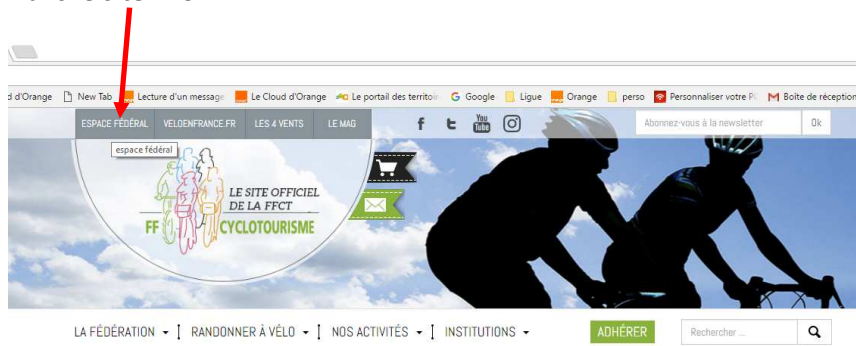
d d'Orange New Tab Lecture d'un message Le Cloud d'Orange Le portail des territoi Google Ligue Orange perso Personnaliser votre P Boîte de réception

ESPACE FÉDÉRAL VELOENFRANCE.FR LES 4 VENTS LE MAG

f t You Tube

Abonnez-vous à la newsletter Ok

espace fédéral

LE SITE OFFICIEL DE LA FFCT

FF CYCLOTOURISME

LA FÉDÉRATION RANDONNER À VÉLO NOS ACTIVITÉS INSTITUTIONS ADHÉRER Rechercher ...